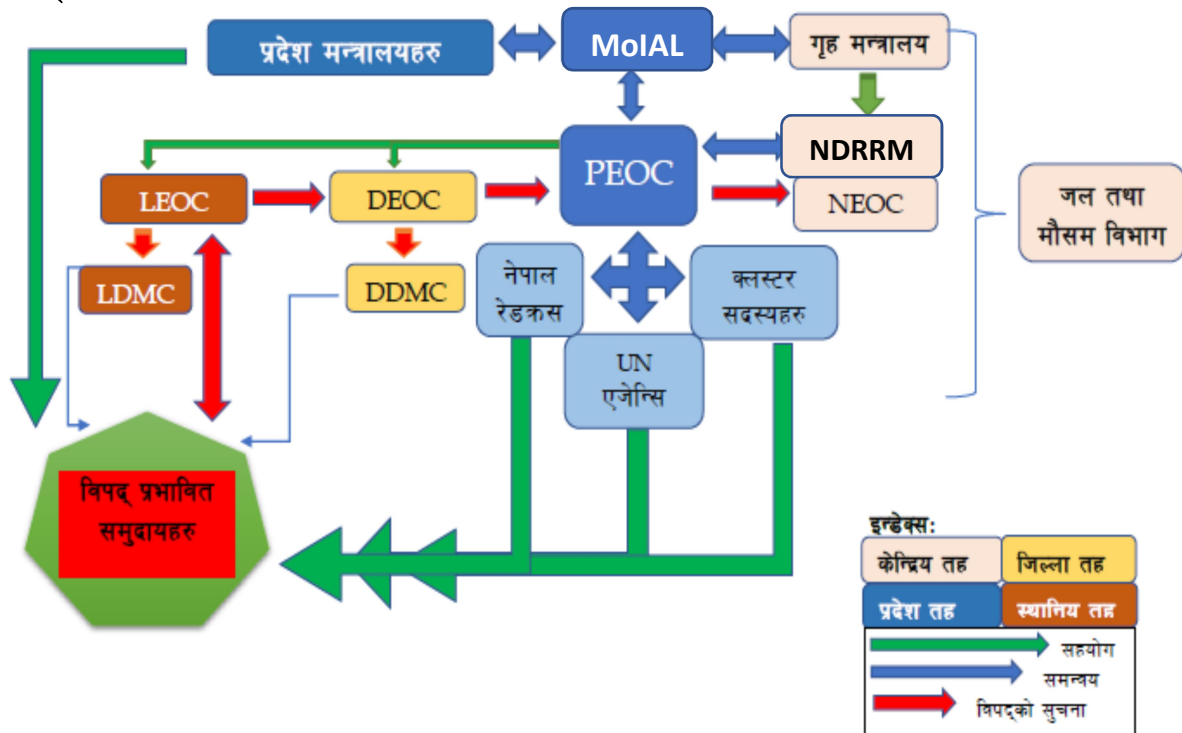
प्रदेश मन्त्रालयहरु
MoIAL
गृह मन्त्रालय
NDRRM
PEOC
LEOC
DEOC
NEOC
जल तथा मौसम विभाग
LDMC
DDMC
नेपाल रेडक्रस
क्लस्टर सदस्यहरु
UN एजेन्सि
विपद् प्रभावित समुदायहरु
इन्डेक्स:
केन्द्रिय तह
जिल्ला तह
प्रदेश तह
स्थानिय तह
सहयोग
समन्वय
विपद्को सुचना